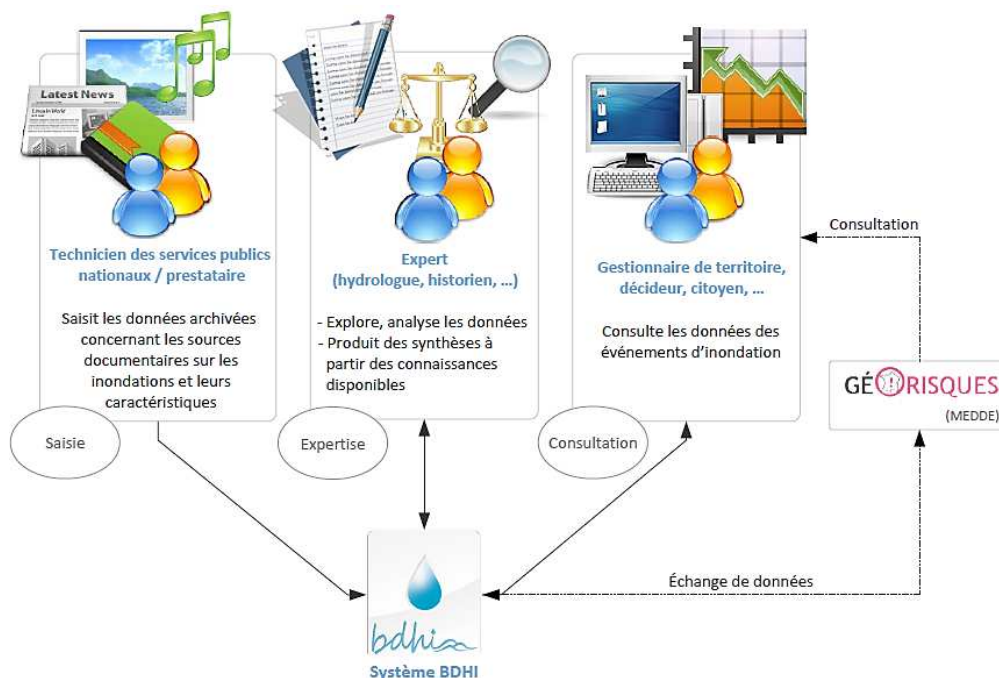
Latest News

Technicien des services publics nationaux / prestataire

Saisit les données archivées concernant les sources documentaires sur les inondations et leurs caractéristiques

Saisie

Expert
(hydrologue, historien, ...)

- Explore, analyse les données
- Produit des synthèses à partir des connaissances disponibles

Expertise

Gestionnaire de territoire, décideur, citoyen, ...

Consulte les données des événements d'inondation

Consultation

Consultation

GÉORISQUES
(MEDDE)

Échange de données

bdhi

Système BDHI